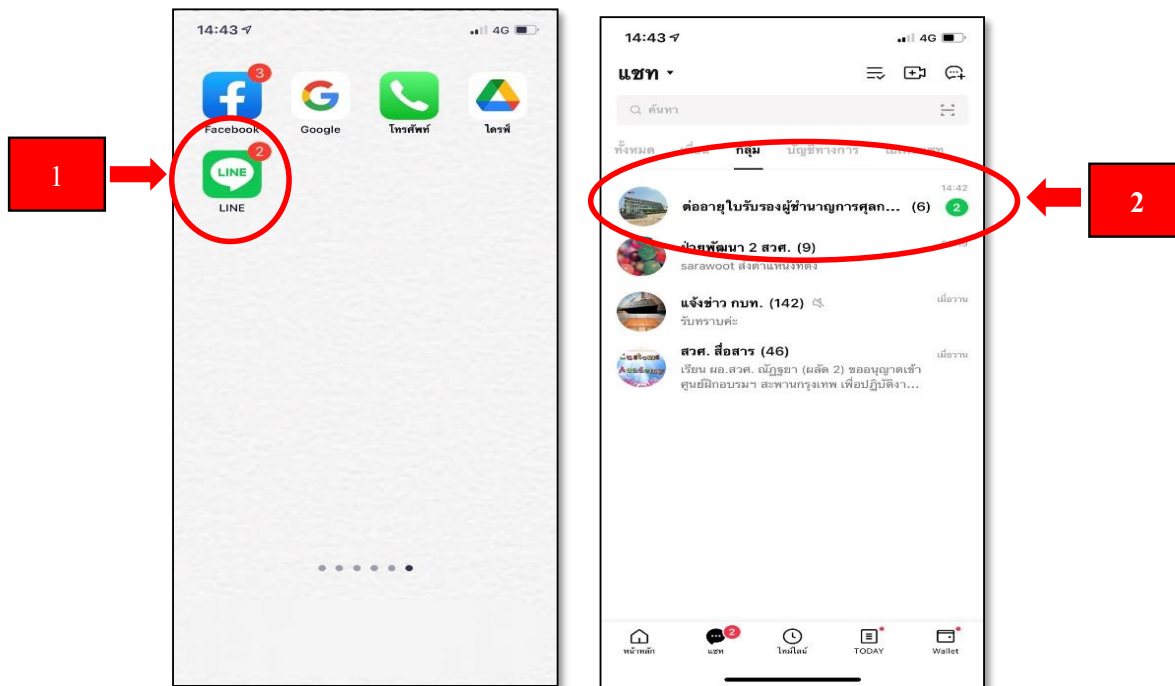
14:43
4G

3
Facebook
Google
โทรศัพท์
ไดรฟ์
2
LINE
LINE

1

14:43
4G
แชท
ค้นหา
ทั้งหมด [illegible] กลุ่ม บัญชีทางการ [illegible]

14:42
ต่ออายุใบรับรองผู้ชำนาญการศุลก... (6) 2
ฝ่ายพัฒนา 2 สวศ. (9)
sarawoot สงตาแหน่งทดง
แจ้งข่าว กบท. (142)
เมื่อวาน
รับทราบค่ะ
สวศ. สื่อสาร (46)
เมื่อวาน
เรียน ผอ.สวศ. ณัฏฐยา (ผลัด 2) ขออนุญาตเข้าศูนย์ฝึกอบรมฯ สะพานกรุงเทพ เพื่อปฏิบัติงา...

2

หน้าหลัก
2
แชท
ไทม์ไลน์
TODAY
Wallet